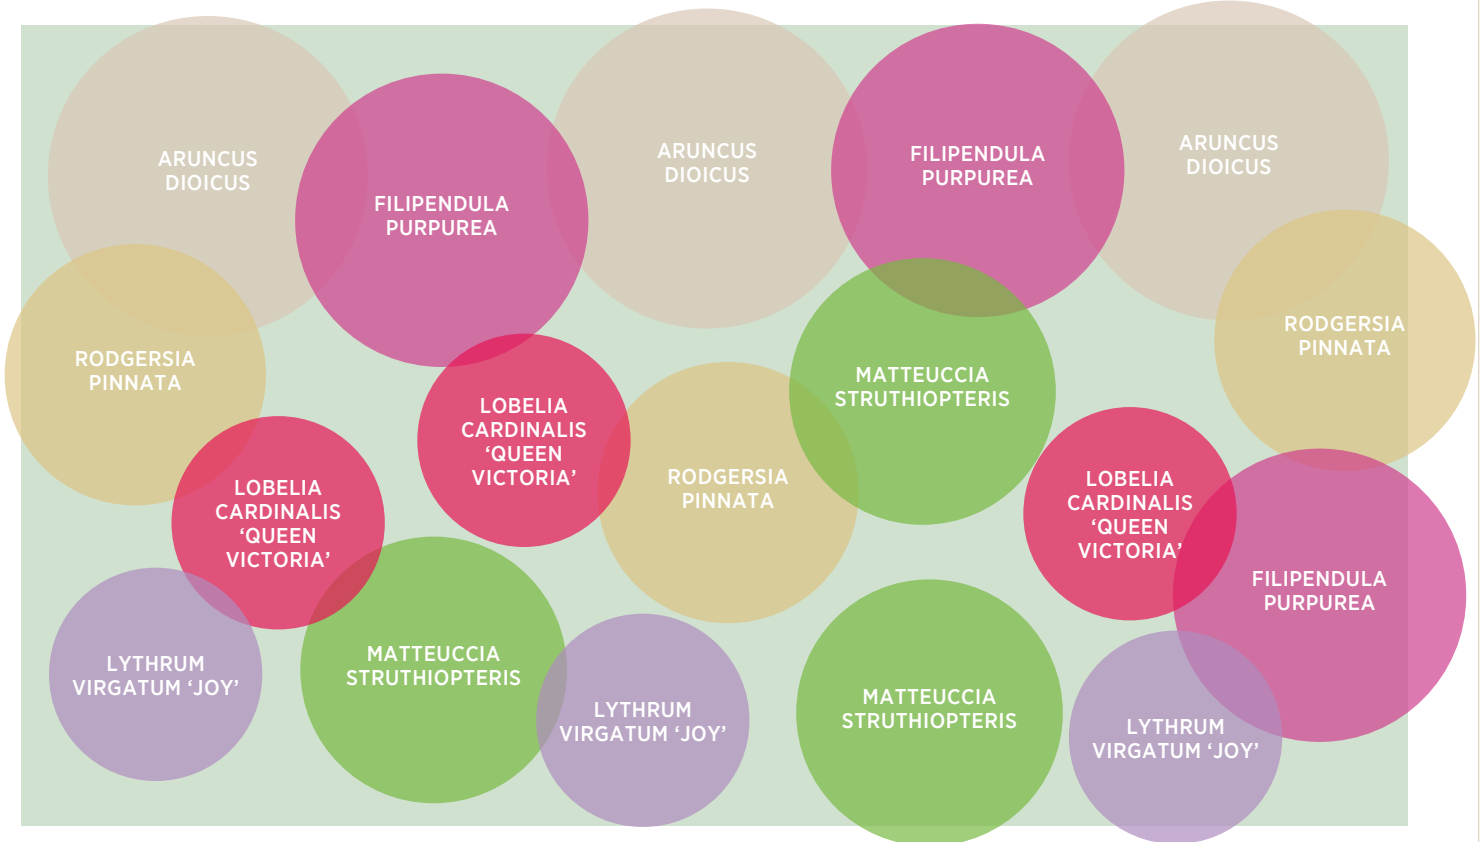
ARUNCUS DIOICUS

FILIPENDULA PURPUREA

ARUNCUS DIOICUS

FILIPENDULA PURPUREA

ARUNCUS DIOICUS

RODGERSIA PINNATA

RODGERSIA PINNATA

LOBELIA CARDINALIS 'QUEEN VICTORIA'

MATTEUCCIA STRUTHIOPTERIS

RODGERSIA PINNATA

LOBELIA CARDINALIS 'QUEEN VICTORIA'

LOBELIA CARDINALIS 'QUEEN VICTORIA'

FILIPENDULA PURPUREA

LYTHRUM VIRGATUM 'JOY'

MATTEUCCIA STRUTHIOPTERIS

LYTHRUM VIRGATUM 'JOY'

MATTEUCCIA STRUTHIOPTERIS

LYTHRUM VIRGATUM 'JOY'